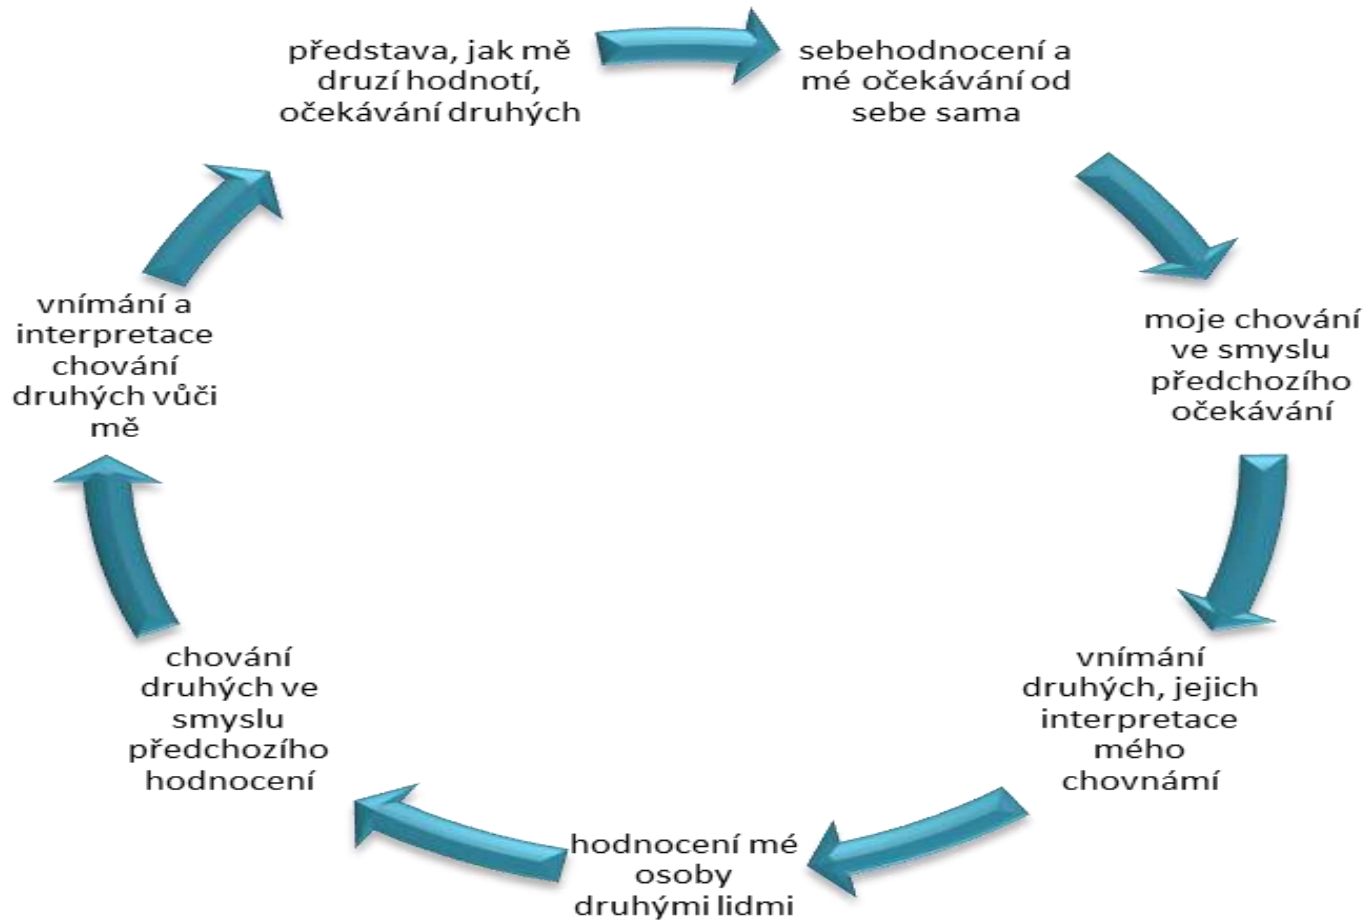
představa, jak mě druzí hodnotí, očekávání druhých

sebehodnocení a mé očekávání od sebe sama

moje chování ve smyslu předchozího očekávání

vnímání druhých, jejich interpretace mého chovnámí

hodnocení mé osoby druhými lidmi

chování druhých ve smyslu předchozího hodnocení

vnímání a interpretace chování druhých vůči mě